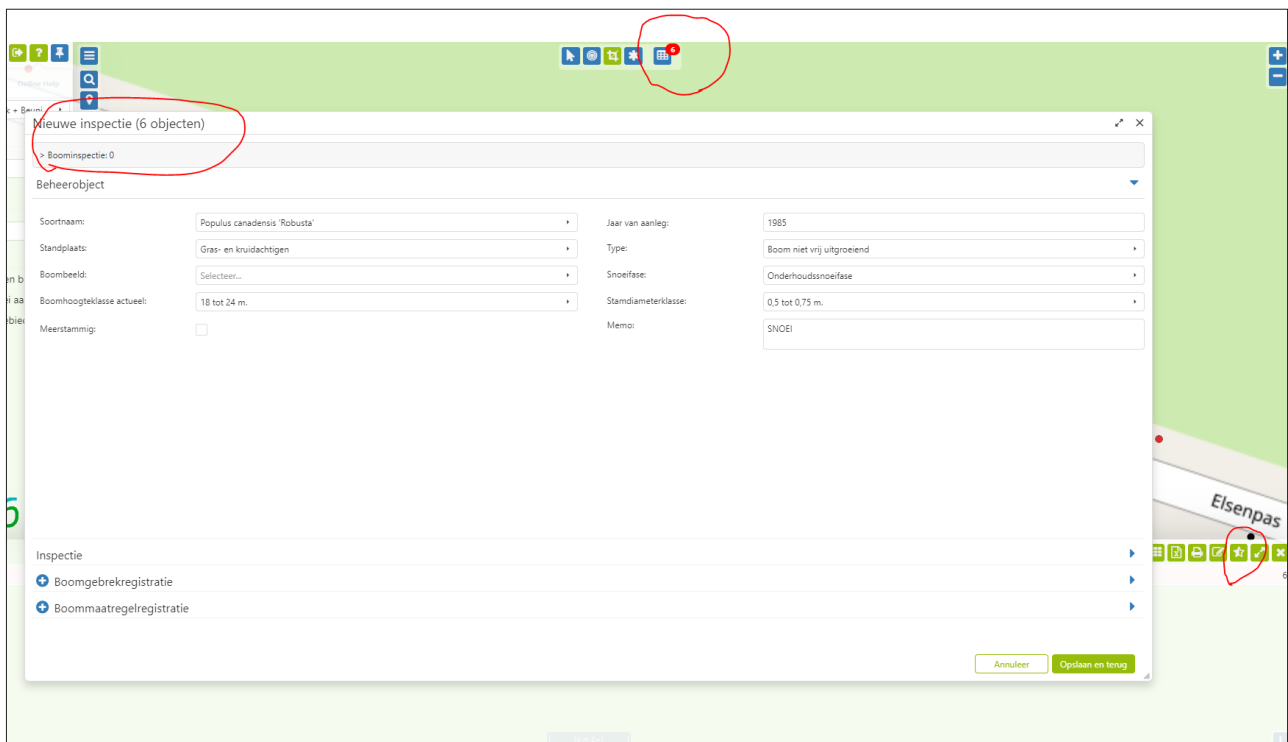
6

Nieuwe inspectie (6 objecten)

> Boominspectie: 0

Beheerobject

Soortnaam: Populus canadensis 'Robusta'
Jaar van aanleg: 1985
Standplaats: Gras- en kruidachtigen
Type: Boom niet vrij uitgroeiend
Boombeeld: Selecteer...
Snoeifase: Onderhoudssnoeifase
Boomhoogteklasse actueel: 18 tot 24 m.
Stamdiameterklasse: 0,5 tot 0,75 m.
Meerstammig:
Memo: SNOEI

Inspectie

Boomgebrekregistratie

Boommaatregelregistratie

Annuleer
Opslaan en terug

Elsenpas